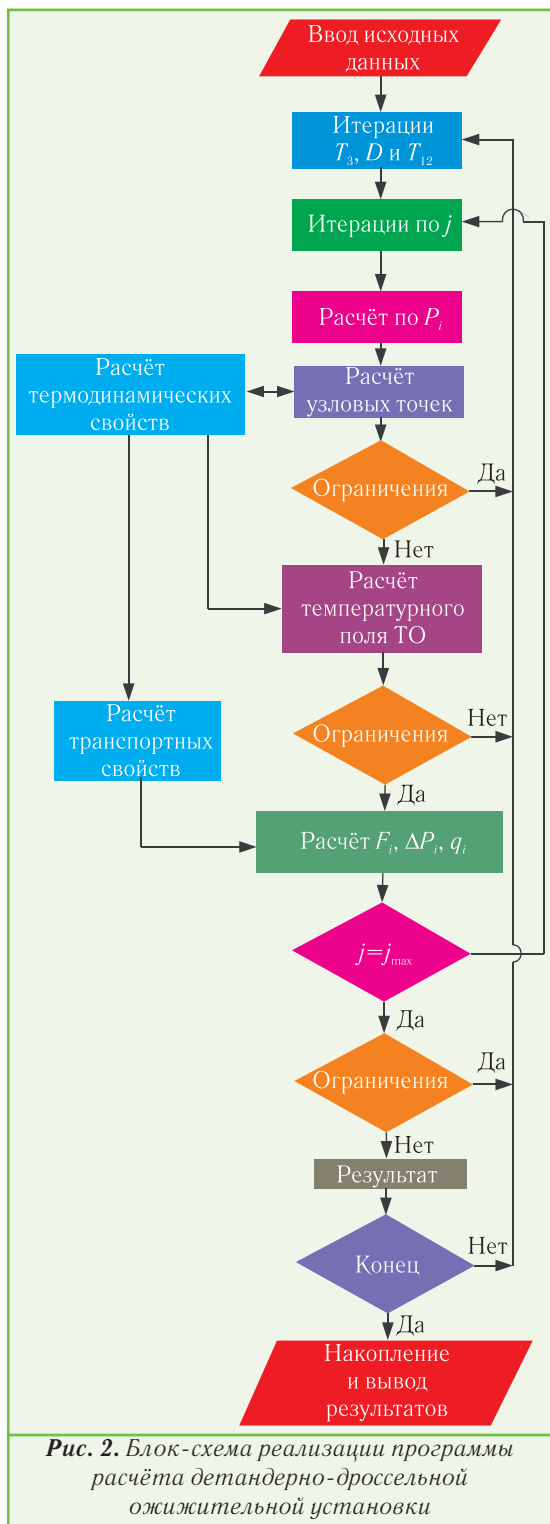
Ввод исходных данных

Итерации $T_з$, $D$ и $T_{12}$

Итерации по $j$

Расчёт по $P_i$

Расчёт термодинамических свойств

Расчёт узловых точек

Ограничения

Да

Нет

Расчёт температурного поля ТО

Расчёт транспортных свойств

Ограничения

Нет

Да

Расчёт $F_i$, $\Delta P_i$, $q_i$

$j$=$j_{max}$

Да

Ограничения

Да

Нет

Результат

Конец

Нет

Да

Накопление и вывод результатов

*Рис. 2.* Блок-схема реализации программы расчёта детандерно-дроссельной ожижительной установки